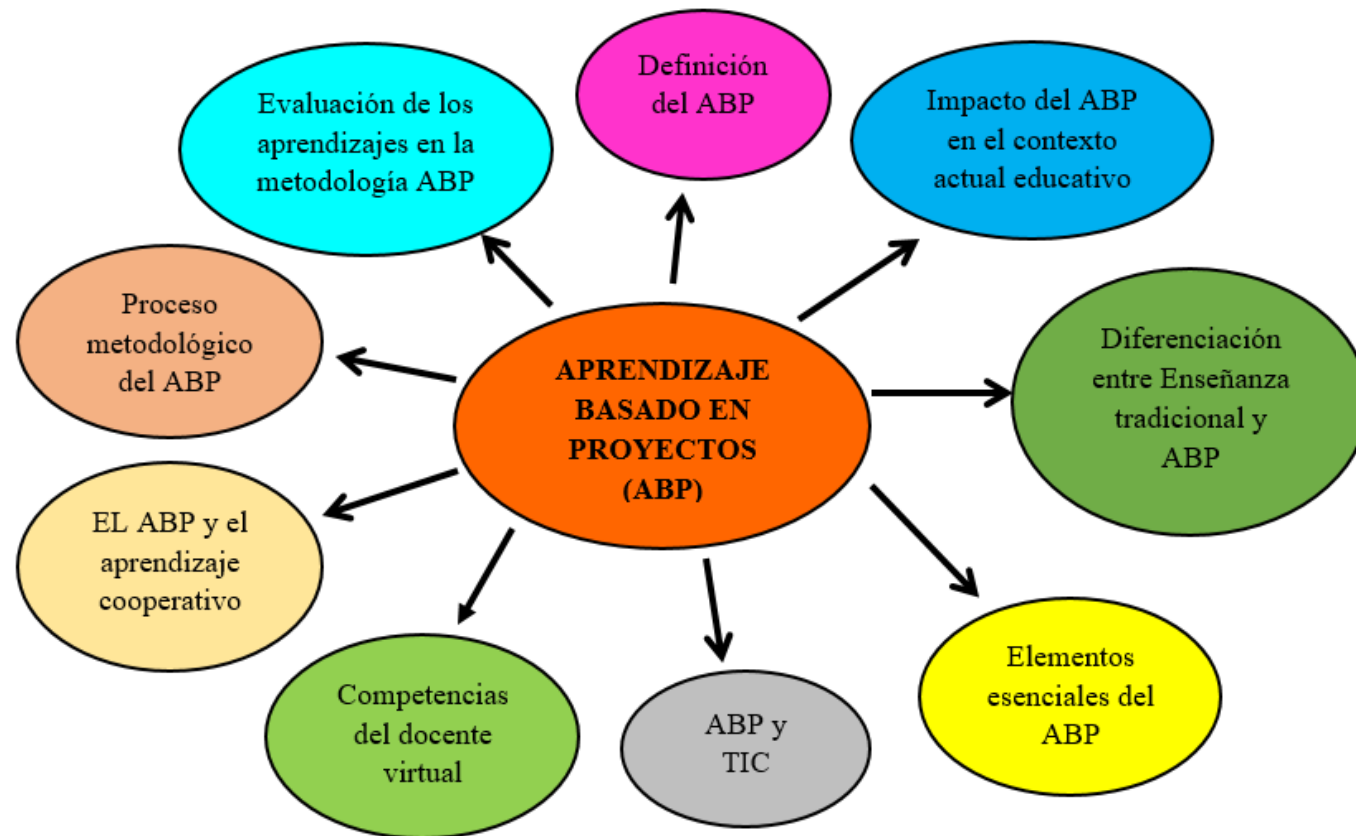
APRENDIZAJE BASADO EN PROYECTOS (ABP)

Definición del ABP

Impacto del ABP en el contexto actual educativo

Diferenciación entre Enseñanza tradicional y ABP

Elementos esenciales del ABP

ABP y TIC

Competencias del docente virtual

EL ABP y el aprendizaje cooperativo

Proceso metodológico del ABP

Evaluación de los aprendizajes en la metodología ABP